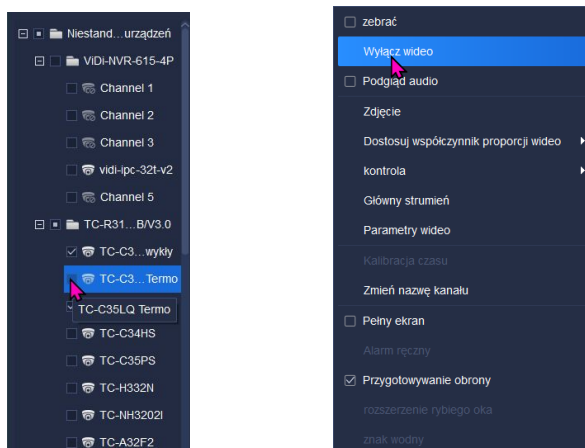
Niestand…urządzeń
ViDi-NVR-615-4P
Channel 1
Channel 2
Channel 3
vidi-ipc-32t-v2
Channel 5
TC-R31…B/V3.0
TC-C3…wykły
TC-C3…Termo
TC-C35LQ Termo
TC-C34HS
TC-C35PS
TC-H332N
TC-NH3202I
TC-A32F2

zebrać
Wyłącz wideo
Podgląd audio
Zdjęcie
Dostosuj współczynnik proporcji wideo
kontrola
Główny strumień
Parametry wideo
Kalibracja czasu
Zmień nazwę kanału
Pełny ekran
Alarm ręczny
Przygotowywanie obrony
rozszerzenie rybiego oka
znak wodny